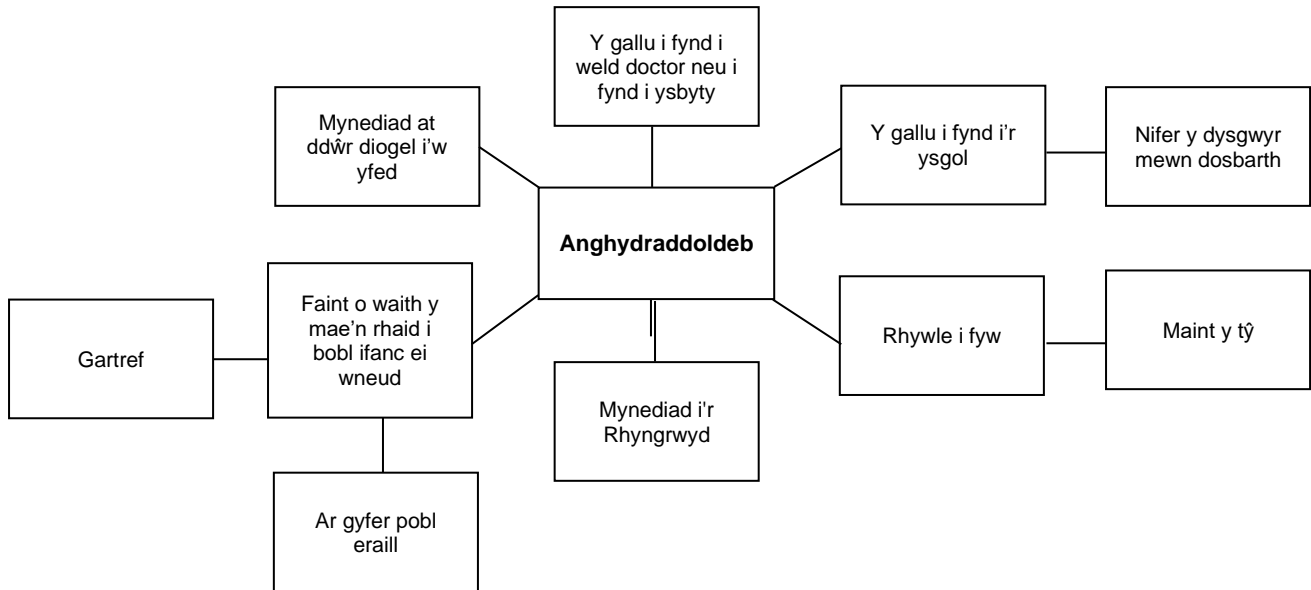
Y gallu i fynd i weld doctor neu i fynd i ysbyty

Mynediad at ddŵr diogel i'w yfed

Y gallu i fynd i'r ysgol

Nifer y dysgwyr mewn dosbarth

Anghydraddoldeb

Gartref

Faint o waith y mae'n rhaid i bobl ifanc ei wneud

Rhywle i fyw

Maint y tŷ

Mynediad i'r Rhyngrwyd

Ar gyfer pobl eraill